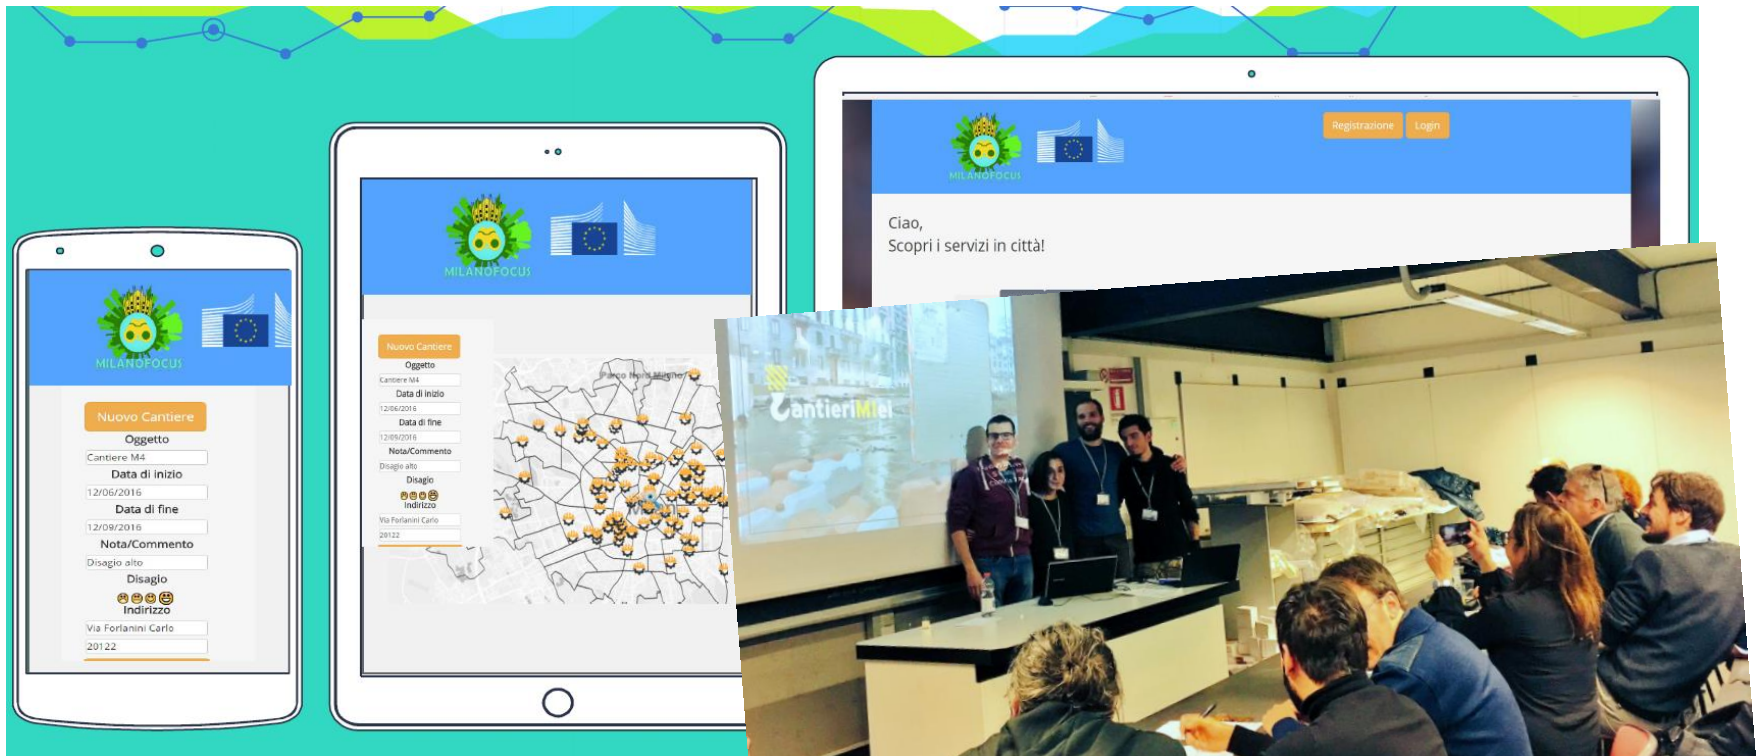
MILANOFOCUS

Nuovo Cantiere

Oggetto

Cantiere M4

Data di inizio

12/06/2016

Data di fine

12/09/2016

Nota/Commento

Disagio alto

Disagio

Indirizzo

Via Forlanini Carlo

20122

MILANOFOCUS

Nuovo Cantiere

Oggetto

Cantiere M4

Data di inizio

12/06/2016

Data di fine

12/09/2016

Nota/Commento

Disagio alto

Disagio

Indirizzo

Via Forlanini Carlo

20122

Parco Nord Milano

MILANOFOCUS

Registrazione

Login

Ciao,
Scopri i servizi in città!

CantieriMIei